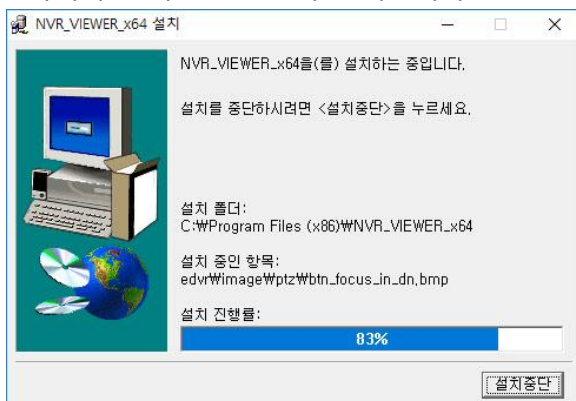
NVR_VIEWER_x64 설치

NVR_VIEWER_x64을(를) 설치하는 중입니다.

설치를 중단하시려면 <설치중단>을 누르세요.

설치 폴더:
C:₩Program Files (x86)₩NVR_VIEWER_x64

설치 중인 항목:
edvr₩image₩ptz₩btn_focus_in_dn.bmp

설치 진행률:

83%

설치중단